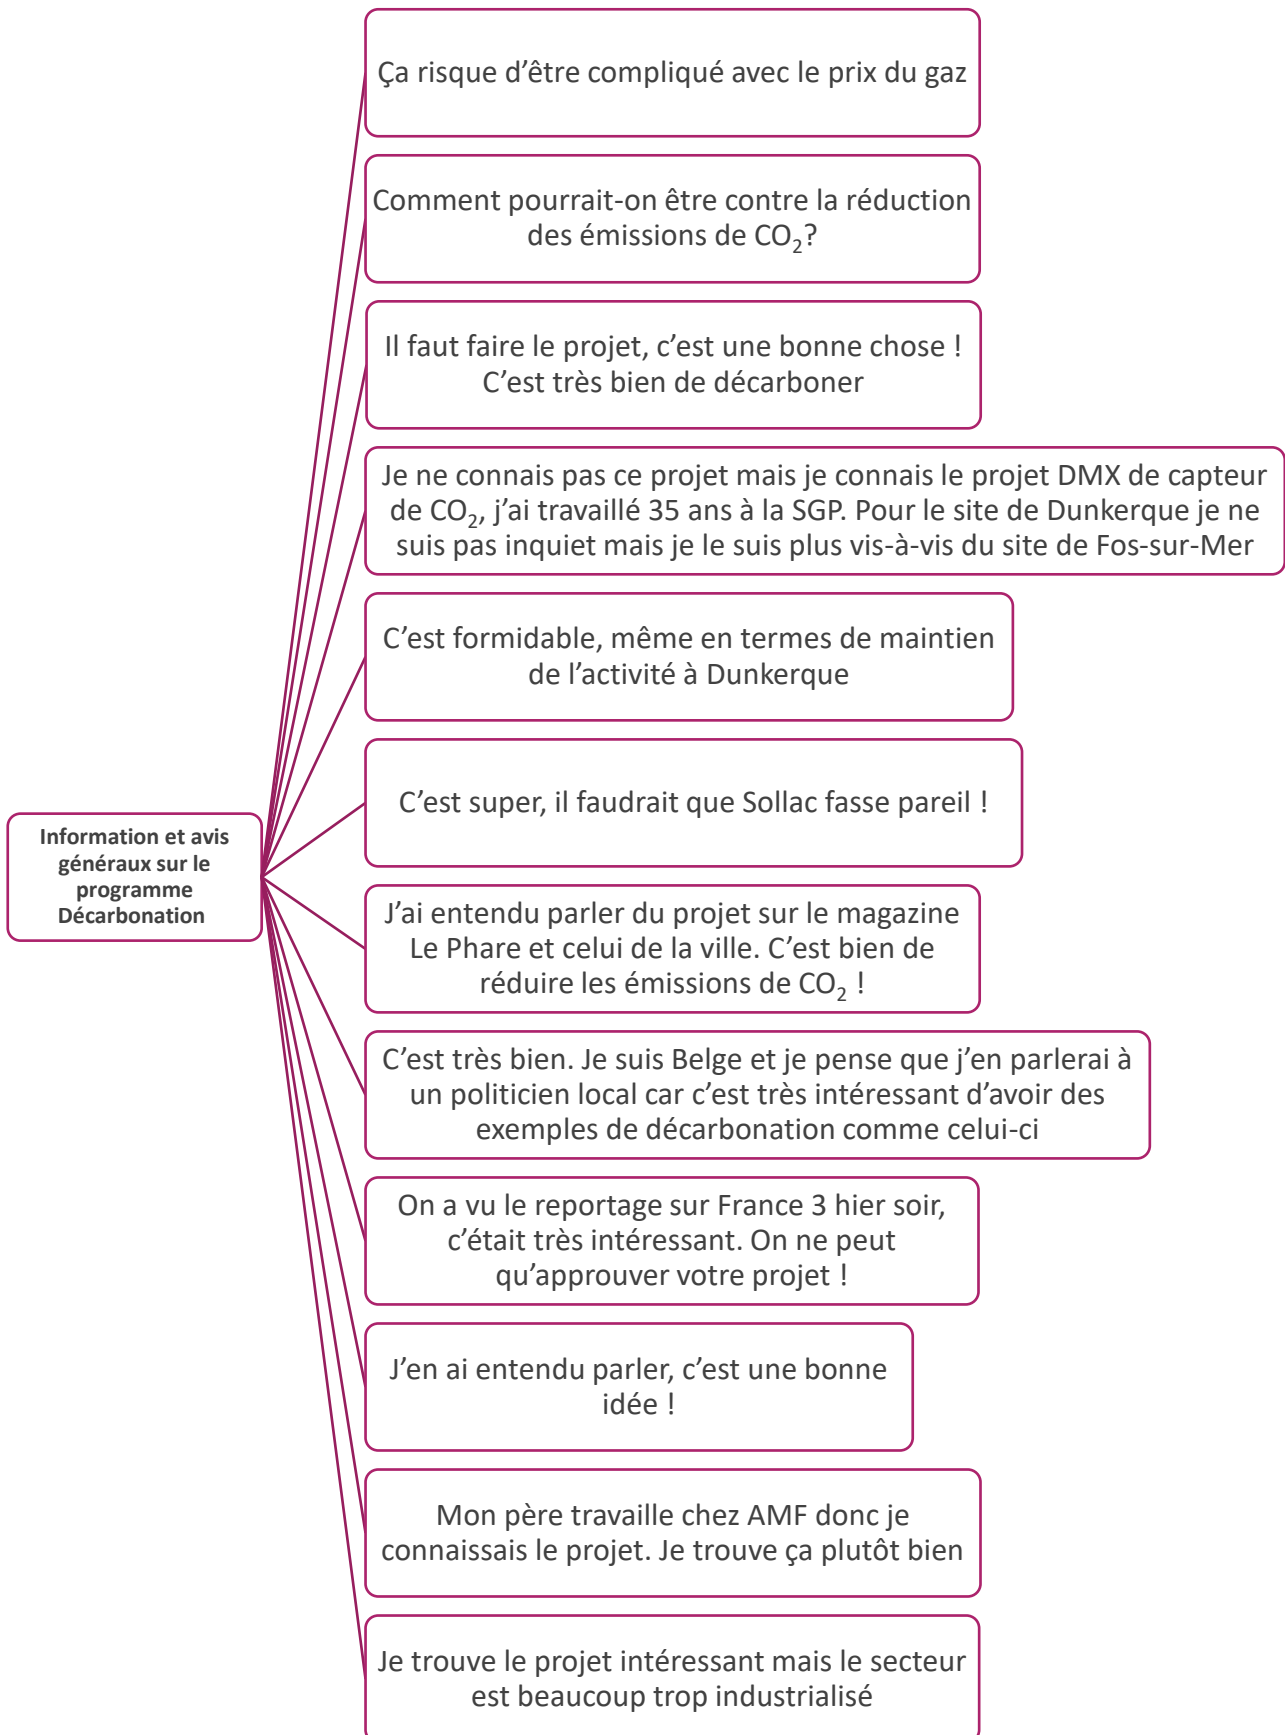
Information et avis généraux sur le programme Décarbonation

Ça risque d’être compliqué avec le prix du gaz

Comment pourrait-on être contre la réduction des émissions de $CO_2$?

Il faut faire le projet, c’est une bonne chose ! C’est très bien de décarboner

Je ne connais pas ce projet mais je connais le projet DMX de capteur de $CO_2$, j’ai travaillé 35 ans à la SGP. Pour le site de Dunkerque je ne suis pas inquiet mais je le suis plus vis-à-vis du site de Fos-sur-Mer

C’est formidable, même en termes de maintien de l’activité à Dunkerque

C’est super, il faudrait que Sollac fasse pareil !

J’ai entendu parler du projet sur le magazine Le Phare et celui de la ville. C’est bien de réduire les émissions de $CO_2$ !

C’est très bien. Je suis Belge et je pense que j’en parlerai à un politicien local car c’est très intéressant d’avoir des exemples de décarbonation comme celui-ci

On a vu le reportage sur France 3 hier soir, c’était très intéressant. On ne peut qu’approuver votre projet !

J’en ai entendu parler, c’est une bonne idée !

Mon père travaille chez AMF donc je connaissais le projet. Je trouve ça plutôt bien

Je trouve le projet intéressant mais le secteur est beaucoup trop industrialisé